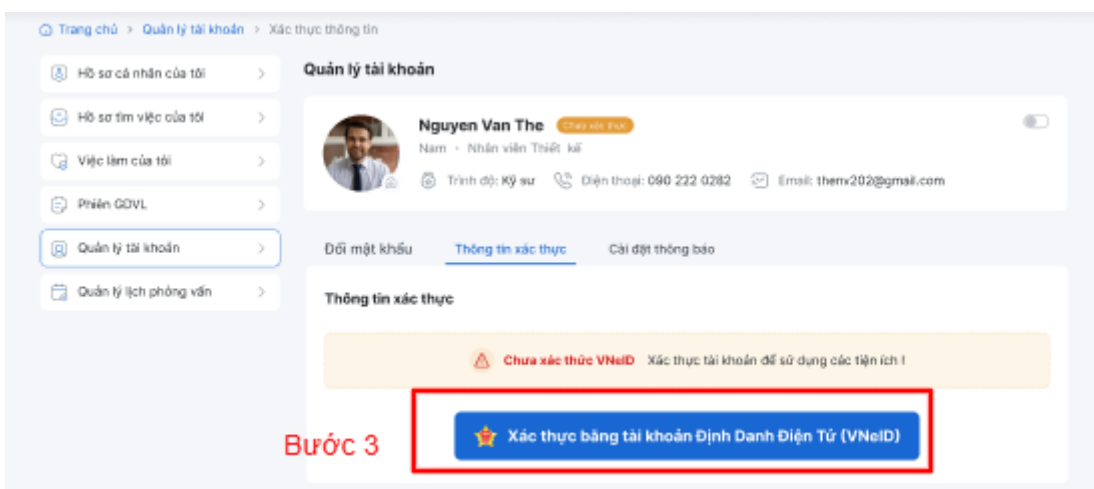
Trang chủ > Quản lý tài khoản > Xác thực thông tin

Hồ sơ cá nhân của tôi >
Hồ sơ tìm việc của tôi >
Việc làm của tôi >
Phiên GDVL >
Quản lý tài khoản >
Quản lý lịch phỏng vấn >

Quản lý tài khoản

Nguyen Van The Chưa xác thực
Nam • Nhân viên Thiết kế
Trình độ: Kỹ sư Điện thoại: 090 222 0282 Email: themv202@gmail.com

Đổi mật khẩu Thông tin xác thực Cài đặt thông báo

Thông tin xác thực

Chưa xác thực VNeID Xác thực tài khoản để sử dụng các tiện ích !

Bước 3

Xác thực bằng tài khoản Định Danh Điện Tử (VNeID)